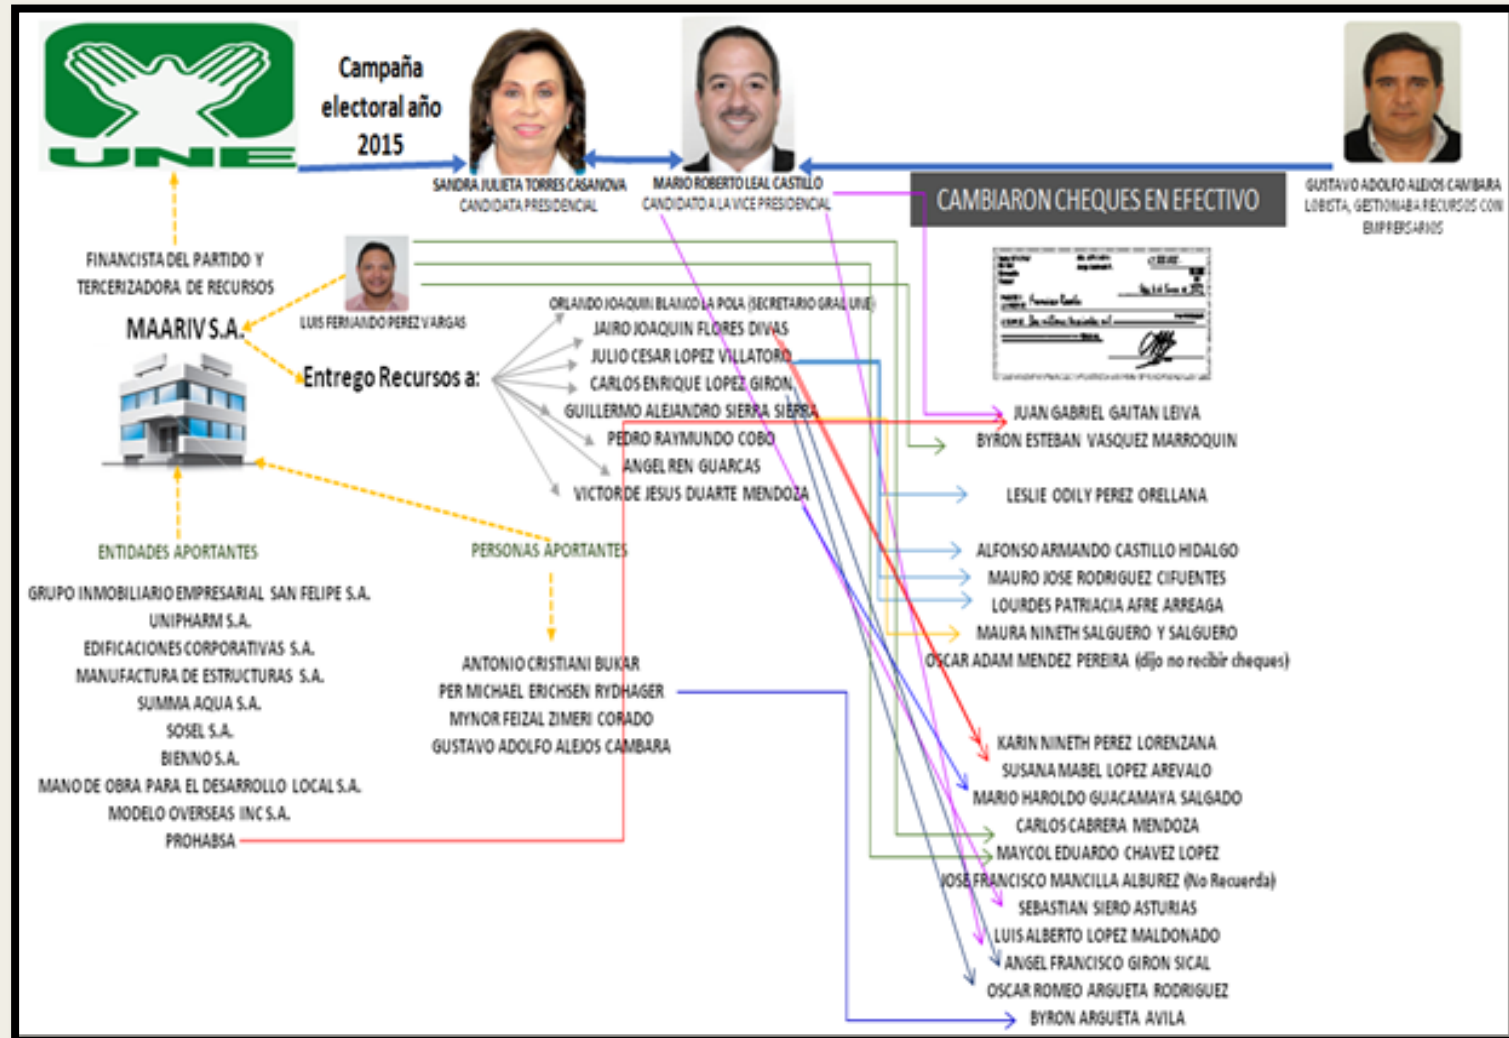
UNE

Campaña electoral año 2015

SANDRA JULIETA TORRES CASANOVA
CANDIDATA PRESIDENCIAL

MARIO ROBERTO LEAL CASTILLO
CANDIDATO A LA VICE PRESIDENCIAL

GUSTAVO ADOLFO ALEJOS CAMBARA
LOBISTA, GESTIONABA RECURSOS CON EMPRESARIOS

CAMBIARON CHEQUES EN EFECTIVO

FINANCISTA DEL PARTIDO Y TERCERIZADORA DE RECURSOS

MAARIV S.A.

LUIS FERNANDO PEREZ VARGAS

Entrego Recursos a:

ORLANDO JOAQUIN BLANCO LA POLA (SECRETARIO GRAL UNE)
JAIRO JOAQUIN FLORES DIVAS
JULIO CESAR LOPEZ VILLATORO
CARLOS ENRIQUE LOPEZ GIRON
GUILLERMO ALEJANDRO SIERRA SIERRA
PEDRO RAYMUNDO COBO
ANGEL REN GUARCAS
VICTOR DE JESUS DUARTE MENDOZA

ENTIDADES APORTANTES

GRUPO INMOBILIARIO EMPRESARIAL SAN FELIPE S.A.
UNIPHARM S.A.
EDIFICACIONES CORPORATIVAS S.A.
MANUFACTURA DE ESTRUCTURAS S.A.
SUMMA AQUA S.A.
SOSEL S.A.
BIENNO S.A.
MANO DE OBRA PARA EL DESARROLLO LOCAL S.A.
MODELO OVERSEAS INC S.A.
PROHABSA

PERSONAS APORTANTES

ANTONIO CRISTIANI BUKAR
PER MICHAEL ERICHSEN RYDHAGER
MYNOR FEIZAL ZIMERI CORADO
GUSTAVO ADOLFO ALEJOS CAMBARA

JUAN GABRIEL GAITAN LEIVA
BYRON ESTEBAN VASQUEZ MARROQUIN
LESLIE ODILY PEREZ ORELLANA
ALFONSO ARMANDO CASTILLO HIDALGO
MAURO JOSE RODRIGUEZ CIFUENTES
LOURDES PATRIACIA AFRE ARREAGA
MAURA NINETH SALGUERO Y SALGUERO
OSCAR ADAM MENDEZ PEREIRA (dijo no recibir cheques)
KARIN NINETH PEREZ LORENZANA
SUSANA MABEL LOPEZ AREVALO
MARIO HAROLDO GUACAMAYA SALGADO
CARLOS CABRERA MENDOZA
MAYCOL EDUARDO CHAVEZ LOPEZ
JOSE FRANCISCO MANCILLA ALBUREZ (No Recuerda)
SEBASTIAN SIERO ASTURIAS
LUIS ALBERTO LOPEZ MALDONADO
ANGEL FRANCISCO GIRON SICAL
OSCAR ROMEO ARGUETA RODRIGUEZ
BYRON ARGUETA AVILA